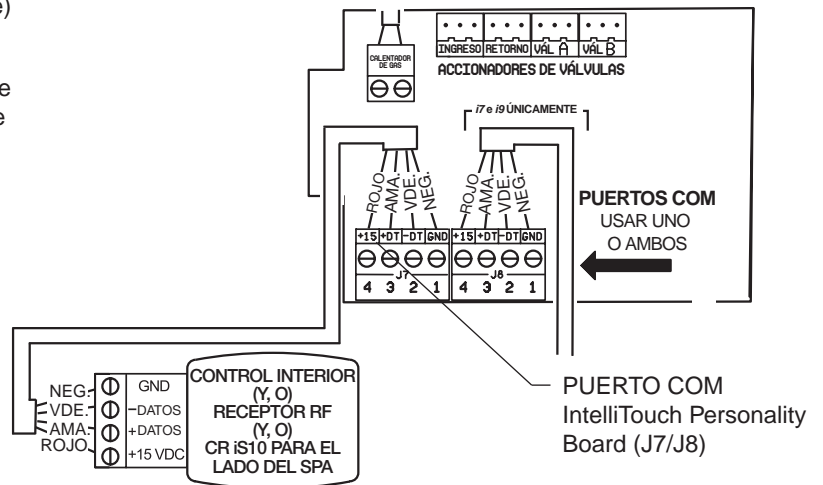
e)

e
e

CALENTADOR DE GAS

INGRESO RETORNO VÁL A VÁL B
ACCIONADORES DE VÁLVULAS

i7 e i9 ÚNICAMENTE

ROJO AMA. VDE. NEG.
+15 +DT -DT GND
J7
4 3 2 1

ROJO AMA. VDE. NEG.
+15 +DT -DT GND
J8
4 3 2 1

PUERTOS COM
USAR UNO O AMBOS

NEG.
VDE.
AMA.
ROJO

GND
-DATOS
+DATOS
+15 VDC

CONTROL INTERIOR (Y, O) RECEPTOR RF (Y, O) CR iS10 PARA EL LADO DEL SPA

PUERTO COM
IntelliTouch Personality Board (J7/J8)